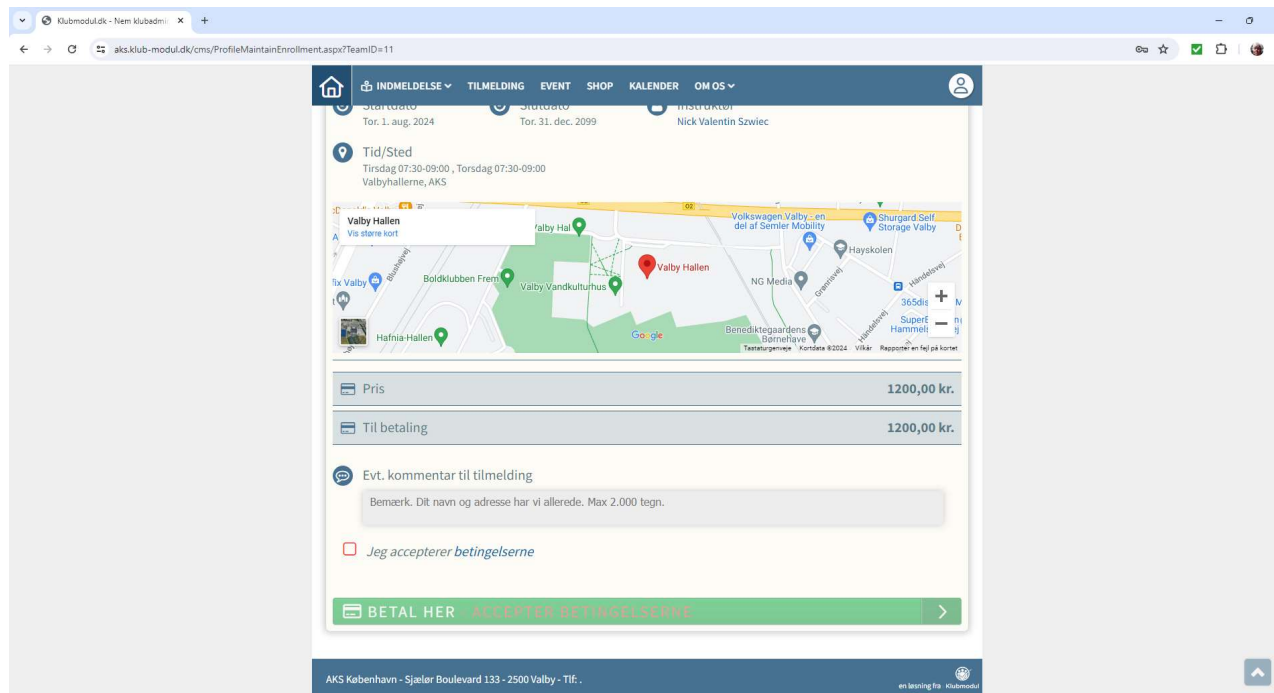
Klubmodul.dk - Nem klubadmi ×
+
aks.klub-modul.dk/cms/ProfileMaintainEnrollment.aspx?TeamID=11

INDMELDELSE TILMELDING EVENT SHOP KALENDER OM OS

Startdato
Tor. 1. aug. 2024
Slutdato
Tor. 31. dec. 2099
Instruktør
Nick Valentin Szwiec

Tid/Sted
Tirsdag 07:30-09:00 , Torsdag 07:30-09:00
Valbyhallerne, AKS

Valby Hallen
Vis større kort
Valby Hal
Volkswagen Valby - en del af Semler Mobility
Shurgard Self Storage Valby
Hayskolen
Tix Valby
Boldklubben Frem
Valby Vandkulturhus
Valby Hallen
NG Media
Hafnia-Hallen
Google
Benediktegaardens Børnehave
365dis
SuperB Hammels
Tastaturgenveje Kortdata ©2024 Vilkår Rapporter en fejl på kortet

Pris 1200,00 kr.

Til betaling 1200,00 kr.

Evt. kommentar til tilmelding
Bemærk. Dit navn og adresse har vi allerede. Max 2.000 tegn.

Jeg accepterer betingelserne

BETAL HER - ACCEPTER BETINGELSERNE

AKS København - Sjælør Boulevard 133 - 2500 Valby - Tlf: .
en løsning fra Klubmodul